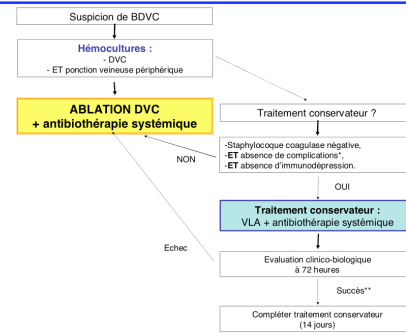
Suspicion de BDVC

Hémocultures :
- DVC
- ET ponction veineuse périphérique

ABLATION DVC
+ antibiothérapie systémique

Traitement conservateur ?

NON

-Staphylocoque coagulase négative,
-ET absence de complications*,
-ET absence d'immunodépression.

OUI

Traitement conservateur :
VLA + antibiothérapie systémique

Echec

Evaluation clinico-biologique
à 72 heures

Succès**

Compléter traitement conservateur
(14 jours)